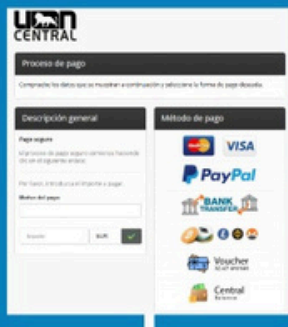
UPON CENTRAL

Proceso de pago

Compruebe los datos que se muestran a continuación y seleccione la forma de pago deseada.

Descripción general

Pago seguro

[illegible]

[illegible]

Motivo del pago

Importe EUR

Método de pago

VISA

PayPal

BANK TRANSFER

Voucher

Central